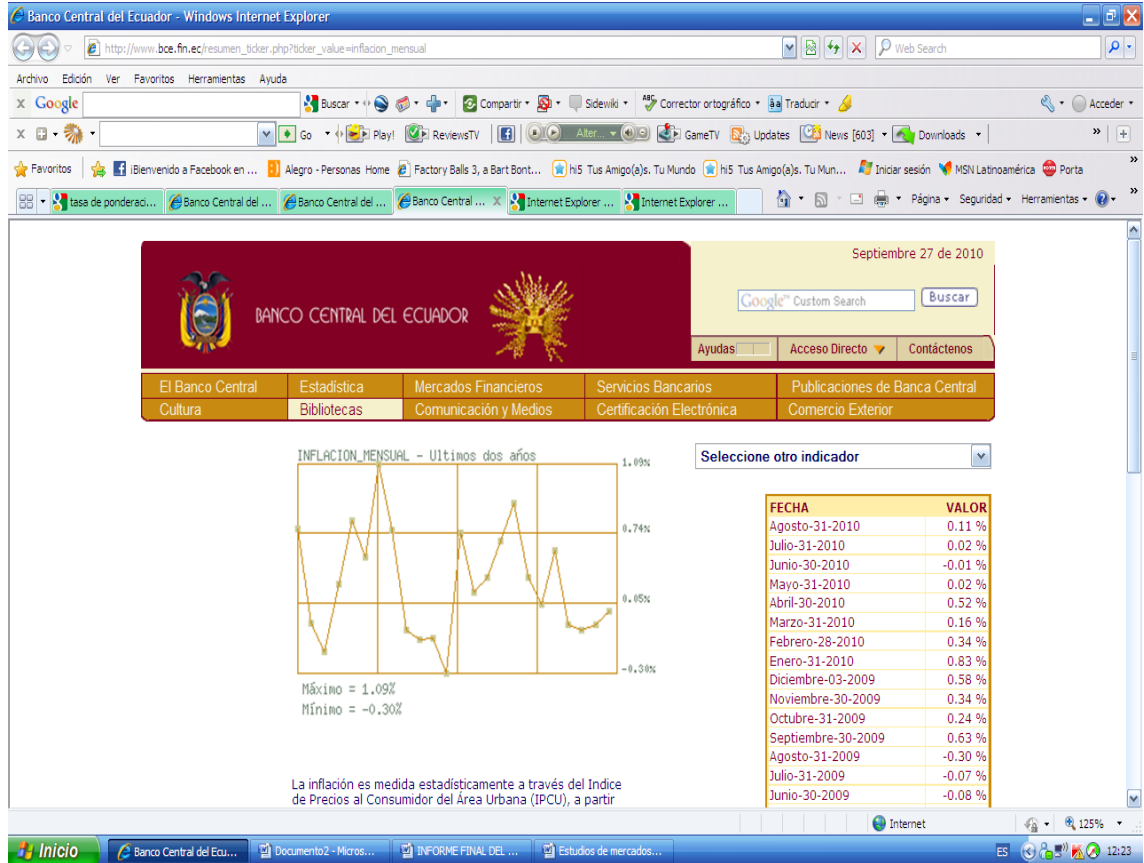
Banco Central del Ecuador - Windows Internet Explorer

http://www.bce.fin.ec/resumen_ticker.php?ticker_value=inflacion_mensual

Web Search

Archivo Edición Ver Favoritos Herramientas Ayuda

Google Buscar Compartir Sidewiki Corrector ortográfico Traducir Acceder

Go Play! ReviewsTV Alter... GameTV Updates News [603] Downloads

Favoritos ¡Bienvenido a Facebook en ... Alegro - Personas Home Factory Balls 3, a Bart Bont... hi5 Tus Amigo(a)s. Tu Mundo hi5 Tus Amigo(a)s. Tu Mun... Iniciar sesión MSN Latinoamérica Porta

tasa de ponderaci... Banco Central del ... Banco Central del ... Banco Central ... Internet Explorer ... Internet Explorer ...

Página Seguridad Herramientas

Septiembre 27 de 2010

BANCO CENTRAL DEL ECUADOR

Google Custom Search Buscar

Ayudas Acceso Directo Contáctenos

El Banco Central Estadística Mercados Financieros Servicios Bancarios Publicaciones de Banca Central
Cultura Bibliotecas Comunicación y Medios Certificación Electrónica Comercio Exterior

INFLACION_MENSUAL - Ultimos dos años

1.09%
0.74%
0.05%
-0.30%

Máximo = 1.09%
Mínimo = -0.30%

Seleccione otro indicador

| FECHA | VALOR |
|---|---|
| Agosto-31-2010 | 0.11 % |
| Julio-31-2010 | 0.02 % |
| Junio-30-2010 | -0.01 % |
| Mayo-31-2010 | 0.02 % |
| Abril-30-2010 | 0.52 % |
| Marzo-31-2010 | 0.16 % |
| Febrero-28-2010 | 0.34 % |
| Enero-31-2010 | 0.83 % |
| Diciembre-03-2009 | 0.58 % |
| Noviembre-30-2009 | 0.34 % |
| Octubre-31-2009 | 0.24 % |
| Septiembre-30-2009 | 0.63 % |
| Agosto-31-2009 | -0.30 % |
| Julio-31-2009 | -0.07 % |
| Junio-30-2009 | -0.08 % |

La inflación es medida estadísticamente a través del Indice de Precios al Consumidor del Área Urbana (IPCU), a partir

Internet 125%

Inicio Banco Central del Ecu... Documento2 - Micros... INFORME FINAL DEL ... Estudios de mercados... ES 12:23